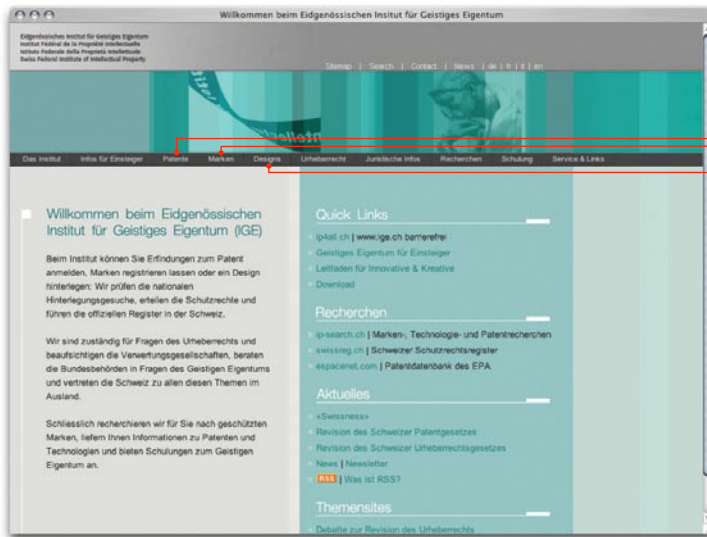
Willkommen beim Eidgenössischen Insitut für Geistiges Eigentum

Eidgenössisches Institut für Geistiges Eigentum
Institut Fédéral de la Propriété Intellectuelle
Istituto Federale della Proprietà Intellettuale
Swiss Federal Institute of Intellectual Property

Sitemap | Search | Contact | News | de | fr | it | en

Das Institut | Infos für Einsteiger | Patente | Marken | Designs | Urheberrecht | Juristische Infos | Recherchen | Schulung | Service & Links

Willkommen beim Eidgenössischen Institut für Geistiges Eigentum (IGE)

Beim Institut können Sie Erfindungen zum Patent anmelden, Marken registrieren lassen oder ein Design hinterlegen: Wir prüfen die nationalen Hinterlegungsgesuche, erteilen die Schutzrechte und führen die offiziellen Register in der Schweiz.

Wir sind zuständig für Fragen des Urheberrechts und beaufsichtigen die Verwertungsgesellschaften, beraten die Bundesbehörden in Fragen des Geistigen Eigentums und vertreten die Schweiz zu allen diesen Themen im Ausland.

Schliesslich recherchieren wir für Sie nach geschützten Marken, liefern Ihnen Informationen zu Patenten und Technologien und bieten Schulungen zum Geistigen Eigentum an.

Quick Links
ip4all.ch | www.ige.ch barrierefrei
Geistiges Eigentum für Einsteiger
Leitfaden für Innovative & Kreative
Download

Recherchen
ip-search.ch | Marken-, Technologie- und Patentrecherchen
swissreg.ch | Schweizer Schutzrechtsregister
espacenet.com | Patentdatenbank des EPA

Aktuelles
«Swissness»
Revision des Schweizer Patentgesetzes
Revision des Schweizer Urheberrechtsgesetzes
News | Newsletter
RSS | Was ist RSS?

Themensites
Debatte zur Revision des Urheberrechts